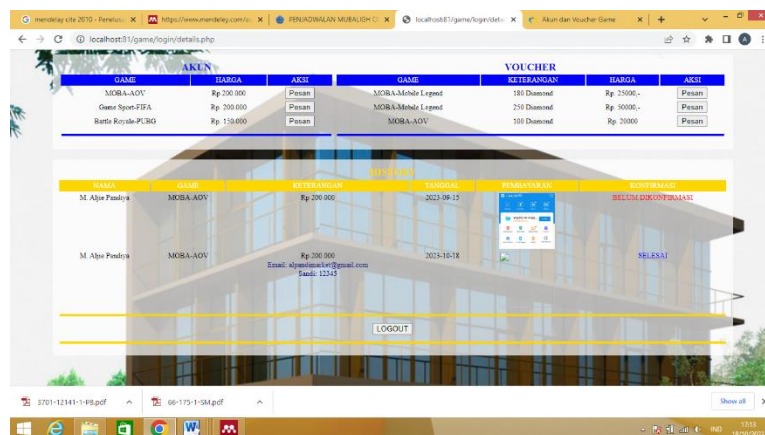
G mendeley cite 2010 - Penelus ×
https://www.mendeley.com/... ×
PENJADWALAN MUBALIGH ... ×
localhost81/game/login/deta ×
Akun dan Voucher Game ×

localhost:81/game/login/details.php

AKUN

| GAME | HARGA | AKSI |
|---|---|---|
| MOBA-AOV | Rp 200.000 | Pesan |
| Game Sport-FIFA | Rp. 200.000 | Pesan |
| Battle Royale-PUBG | Rp. 150.000 | Pesan |

VOUCHER

| GAME | KETERANGAN | HARGA | AKSI |
|---|---|---|---|
| MOBA-Mobile Legend | 180 Diamond | Rp. 25000,- | Pesan |
| MOBA-Mobile Legend | 250 Diamond | Rp. 50000,- | Pesan |
| MOBA-AOV | 100 Diamond | Rp. 20000 | Pesan |

HISTORY

| NAMA | GAME | KETERANGAN | TANGGAL | PEMBAYARAN | KONFIRMASI |
|---|---|---|---|---|---|
| M. Aljee Pandoyo | MOBA-AOV | Rp 200.000 | 2023-09-15 | | BELUM DIKONFIRMASI |
| M. Alfee Pandoyo | MOBA-AOV | Rp 200.000 Email: alpandomarket@gmail.com Sandi: 12345 | 2023-10-18 | | SELESAI |

LOGOUT

3701-12141-1-PB.pdf
66-175-1-SM.pdf
Show all

IND